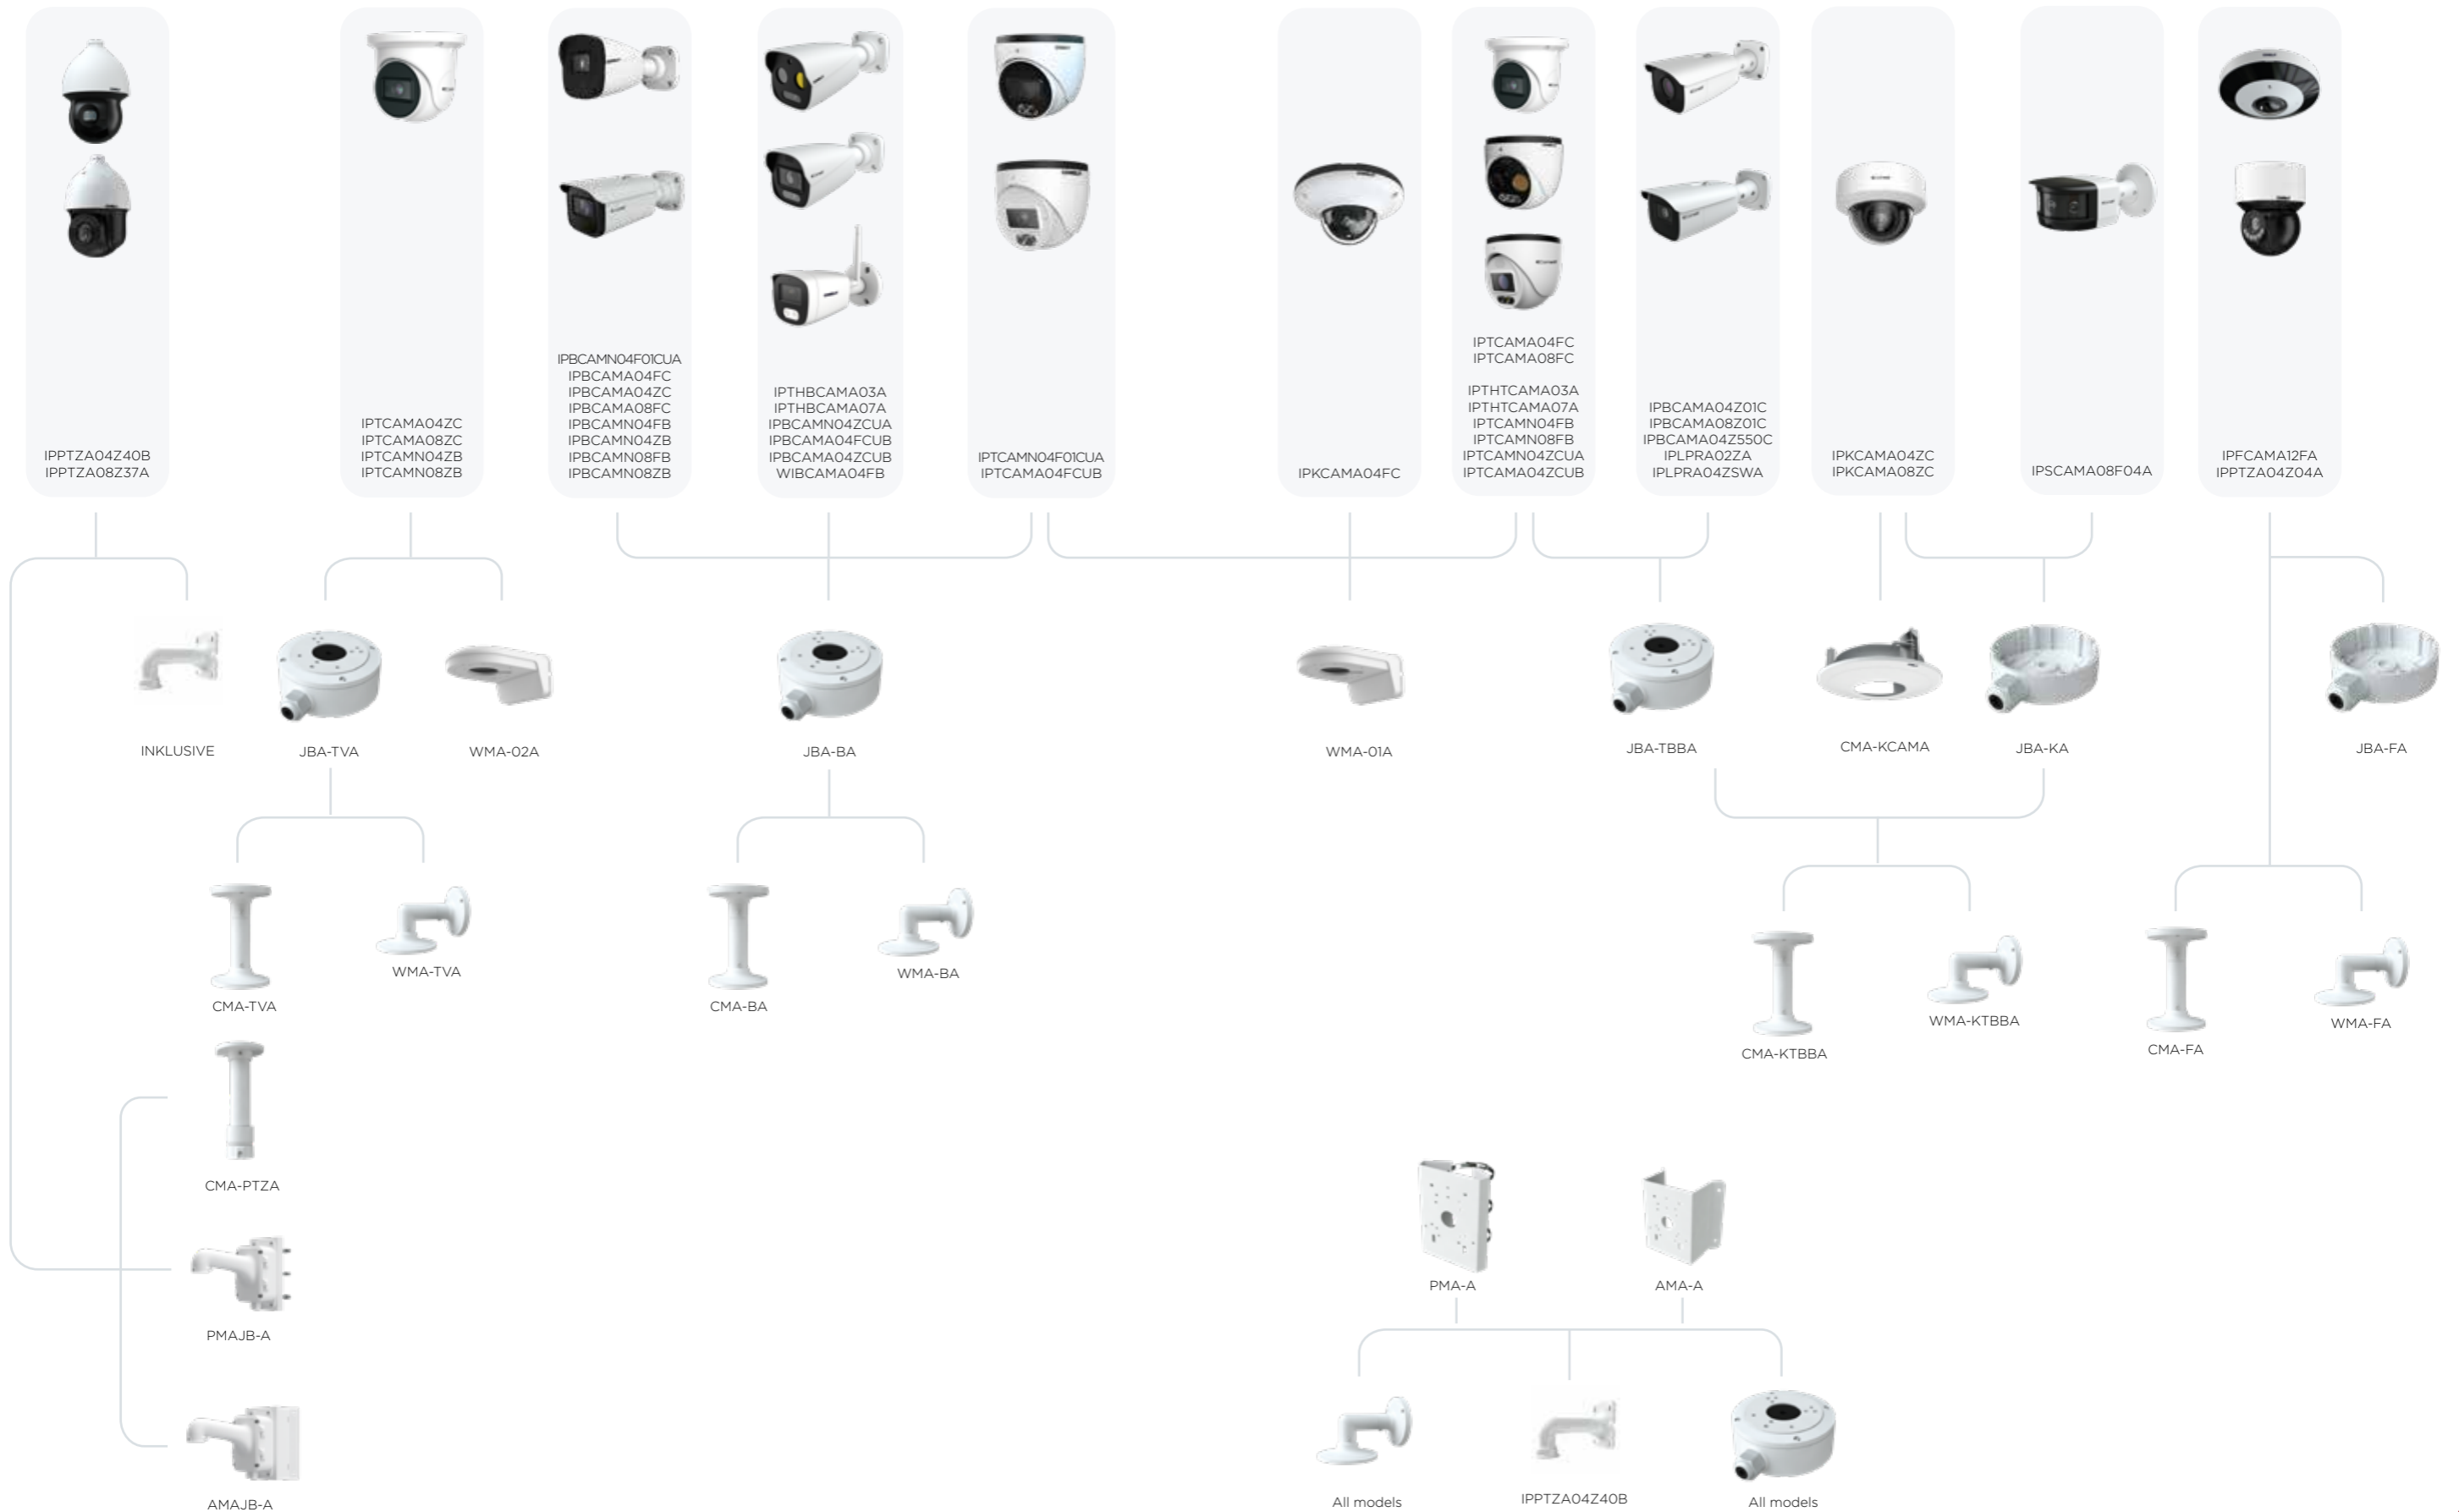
IPPTZA04Z40B
IPPTZA08Z37A

IPTCAMA04ZC
IPTCAMA08ZC
IPTCAMN04ZB
IPTCAMN08ZB

IPBCAMN04F01CUA
IPBCAMA04FC
IPBCAMA04ZC
IPBCAMA08FC
IPBCAMN04FB
IPBCAMN04ZB
IPBCAMN08FB
IPBCAMN08ZB

IPTHBCAMA03A
IPTHBCAMA07A
IPBCAMN04ZCUA
IPBCAMA04FCUB
IPBCAMA04ZCUB
WIBCAMA04FB

IPTCAMN04F01CUA
IPTCAMA04FCUB

IPKCAMA04FC

IPTCAMA04FC
IPTCAMA08FC

IPTHTCAMA03A
IPTHTCAMA07A
IPTCAMN04FB
IPTCAMN08FB
IPTCAMN04ZCUA
IPTCAMA04ZCUB

IPBCAMA04Z01C
IPBCAMA08Z01C
IPBCAMA04Z550C
IPLPRA02ZA
IPLPRA04ZSWA

IPKCAMA04ZC
IPKCAMA08ZC

IPSCAMA08F04A

IPFCAMA12FA
IPPTZA04Z04A

INKLUSIVE
JBA-TVA
WMA-02A
JBA-BA
WMA-01A
JBA-TBBA
CMA-KCAMA
JBA-KA
JBA-FA

CMA-TVA
WMA-TVA
CMA-BA
WMA-BA
CMA-KTBBA
WMA-KTBBA
CMA-FA
WMA-FA

CMA-PTZA
PMAJB-A
AMAJB-A

PMA-A
AMA-A

All models
IPPTZA04Z40B
All models